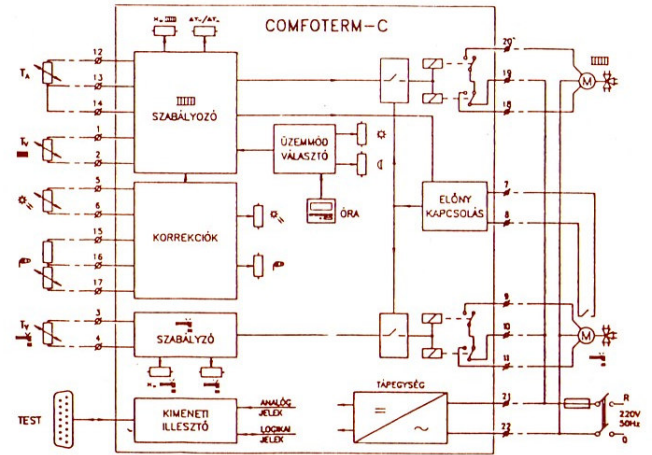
COMFOTERM-C

$T_A$

$T_V$

12

13

14

1

2

5

6

15

16

17

3

4

SZABÁLYOZÓ

KORREKCIÓK

SZABÁLYZÓ

ÜZEMMÓD VÁLASZTÓ

ÓRA

ELŐNY KAPCSOLÁS

TÁPEGYSÉG

KIMENETI ILLESZTŐ

ANALÓG JELEK

LOGIKAI JELEK

TEST

20

19

18

7

8

9

10

11

21

22

M

M

R

220V 50Hz

0